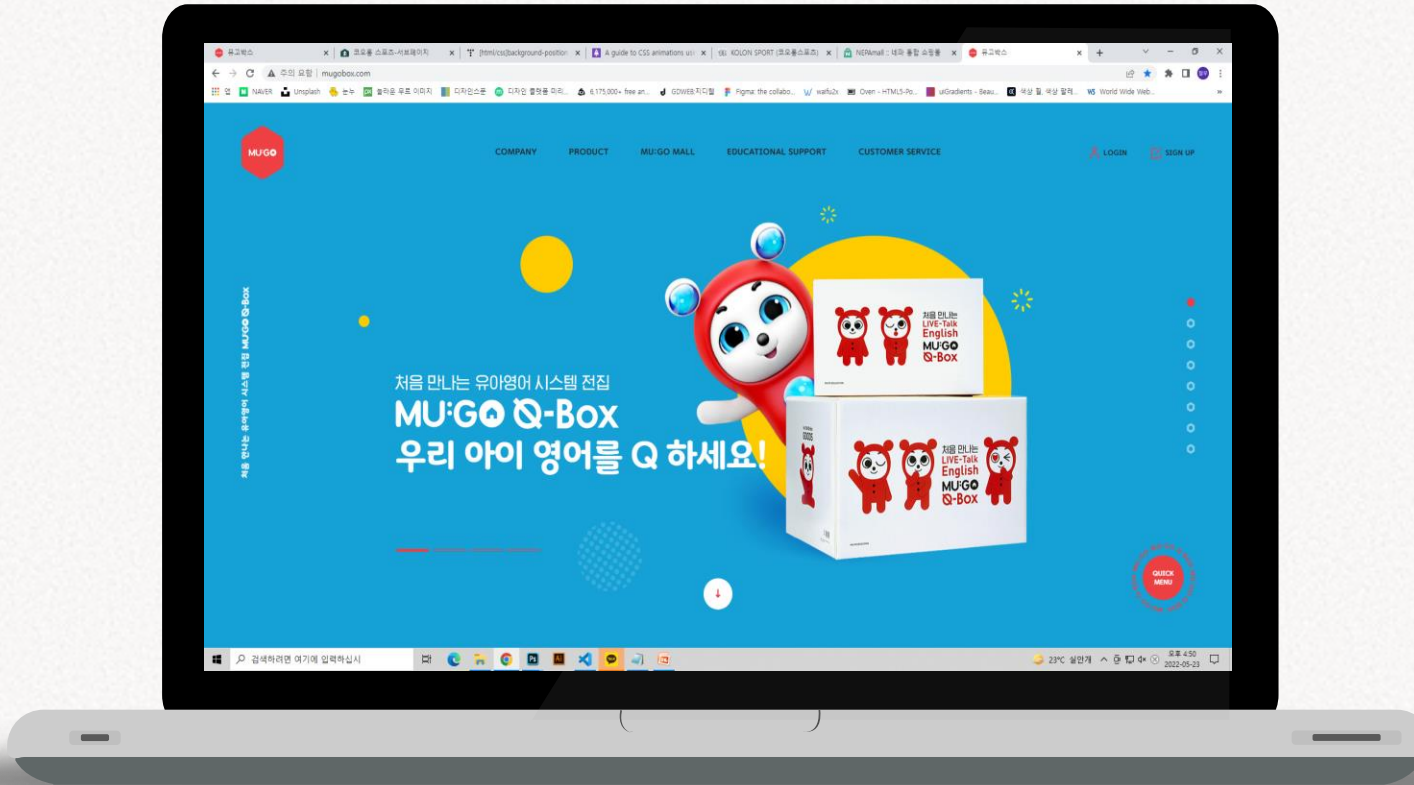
뮤고박스 | 코오롱 스포츠-서브페이지 | [html/css]background-position | A guide to CSS animations usi | KOLON SPORT (코오롱스포츠) | NEPAmall :: 네파 통합 쇼핑몰 | 뮤고박스

주의 요함 | mugobox.com

앱 NAVER Unsplash 눈누 플라웅 무료 이미지 디자인스폰 디자인 활용용 미리... 6,175,000+ free an... GDWEB,지디웹 Figma: the collabo... waifu2x Oven - HTML5-Po... uiGradients - Beau... 색상 팔, 색상 팔레... World Wide Web...

MU:GO

COMPANY PRODUCT MU:GO MALL EDUCATIONAL SUPPORT CUSTOMER SERVICE

LOGIN SIGN UP

처음 만나는 유아영어 시스템 전집 MU:GO Q-Box

처음 만나는 유아영어 시스템 전집
MU:GO Q-Box
우리 아이 영어를 Q 하세요!

처음 만나는 LIVE-Talk English MU:GO Q-Box

처음 만나는 LIVE-Talk English MU:GO Q-Box

QUICK MENU

검색하려면 여기에 입력하십시오

23°C 실안개 오후 4:50 2022-05-23